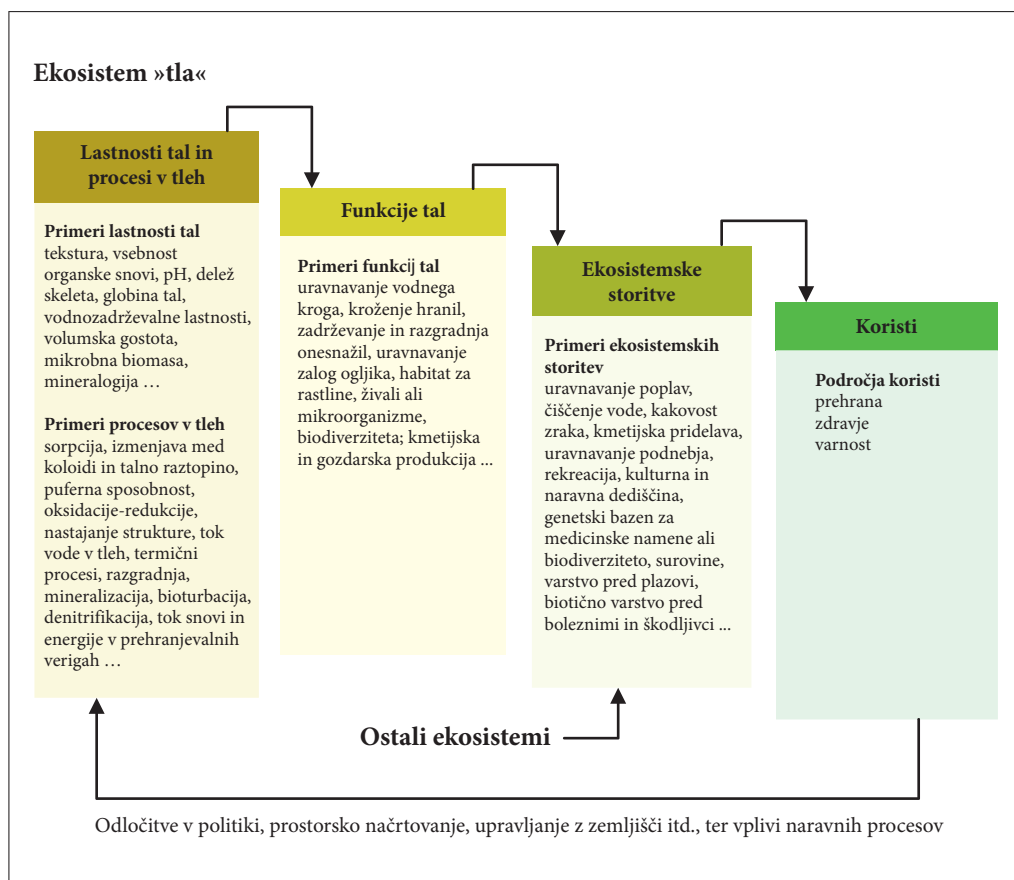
Ekosistem »tla«

Lastnosti tal in procesi v tleh

Primeri lastnosti tal
tekstura, vsebnost organske snovi, pH, delež skeleta, globina tal, vodnozadrževalne lastnosti, volumska gostota, mikrobna biomasa, mineralogija …

Primeri procesov v tleh
sorpcija, izmenjava med koloidi in talno raztopino, puferna sposobnost, oksidacije-redukcije, nastajanje strukture, tok vode v tleh, termični procesi, razgradnja, mineralizacija, bioturbacija, denitrifikacija, tok snovi in energije v prehranjevalnih verigah …

Funkcije tal

Primeri funkcij tal
uravnavanje vodnega kroga, kroženje hranil, zadrževanje in razgradnja onesnažil, uravnavanje zalog ogljika, habitat za rastline, živali ali mikroorganizme, biodiverziteta; kmetijska in gozdarska produkcija ...

Ekosistemske storitve

Primeri ekosistemskih storitev
uravnavanje poplav, čiščenje vode, kakovost zraka, kmetijska pridelava, uravnavanje podnebja, rekreacija, kulturna in naravna dediščina, genetski bazen za medicinske namene ali biodiverziteto, surovine, varstvo pred plazovi, biotično varstvo pred boleznimi in škodljivci ...

Koristi

Področja koristi
prehrana
zdravje
varnost

Ostali ekosistemi

Odločitve v politiki, prostorsko načrtovanje, upravljanje z zemljišči itd., ter vplivi naravnih procesov